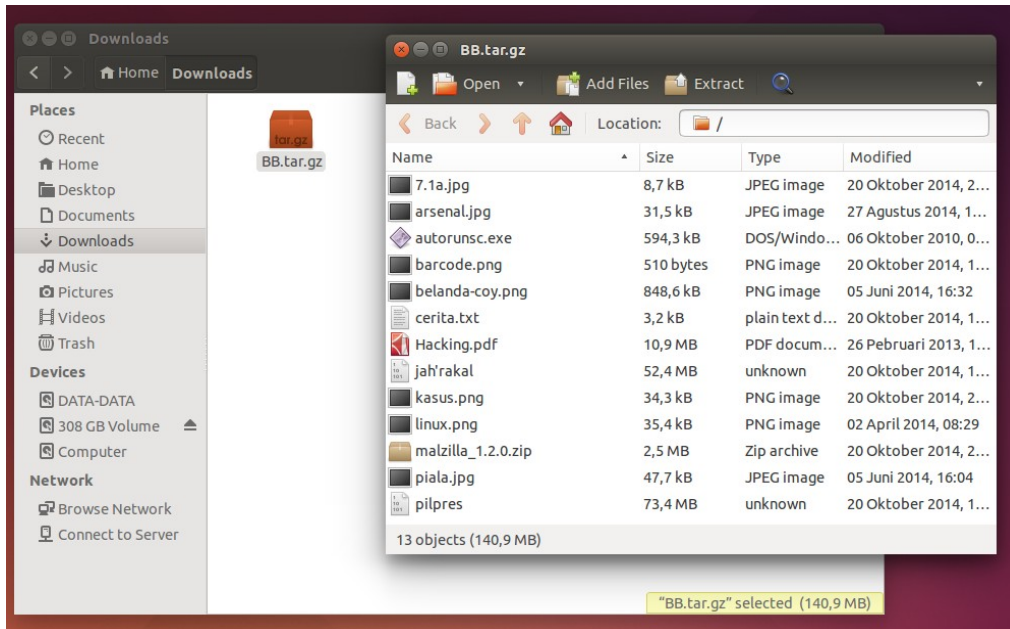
Downloads

Home Downloads

Places
Recent
Home
Desktop
Documents
Downloads
Music
Pictures
Videos
Trash
Devices
DATA-DATA
308 GB Volume
Computer
Network
Browse Network
Connect to Server

tar.gz
BB.tar.gz

BB.tar.gz

Open Add Files Extract

Back Location: /

| Name | Size | Type | Modified |
|---|---|---|---|
| 7.1a.jpg | 8,7 kB | JPEG image | 20 Oktober 2014, 2... |
| arsenal.jpg | 31,5 kB | JPEG image | 27 Agustus 2014, 1... |
| autorunsc.exe | 594,3 kB | DOS/Windo... | 06 Oktober 2010, 0... |
| barcode.png | 510 bytes | PNG image | 20 Oktober 2014, 1... |
| belanda-coy.png | 848,6 kB | PNG image | 05 Juni 2014, 16:32 |
| cerita.txt | 3,2 kB | plain text d... | 20 Oktober 2014, 1... |
| Hacking.pdf | 10,9 MB | PDF docum... | 26 Pebruari 2013, 1... |
| jah'rakal | 52,4 MB | unknown | 20 Oktober 2014, 1... |
| kasus.png | 34,3 kB | PNG image | 20 Oktober 2014, 2... |
| linux.png | 35,4 kB | PNG image | 02 April 2014, 08:29 |
| malzilla_1.2.0.zip | 2,5 MB | Zip archive | 20 Oktober 2014, 2... |
| piala.jpg | 47,7 kB | JPEG image | 05 Juni 2014, 16:04 |
| pilpres | 73,4 MB | unknown | 20 Oktober 2014, 1... |

13 objects (140,9 MB)

"BB.tar.gz" selected (140,9 MB)